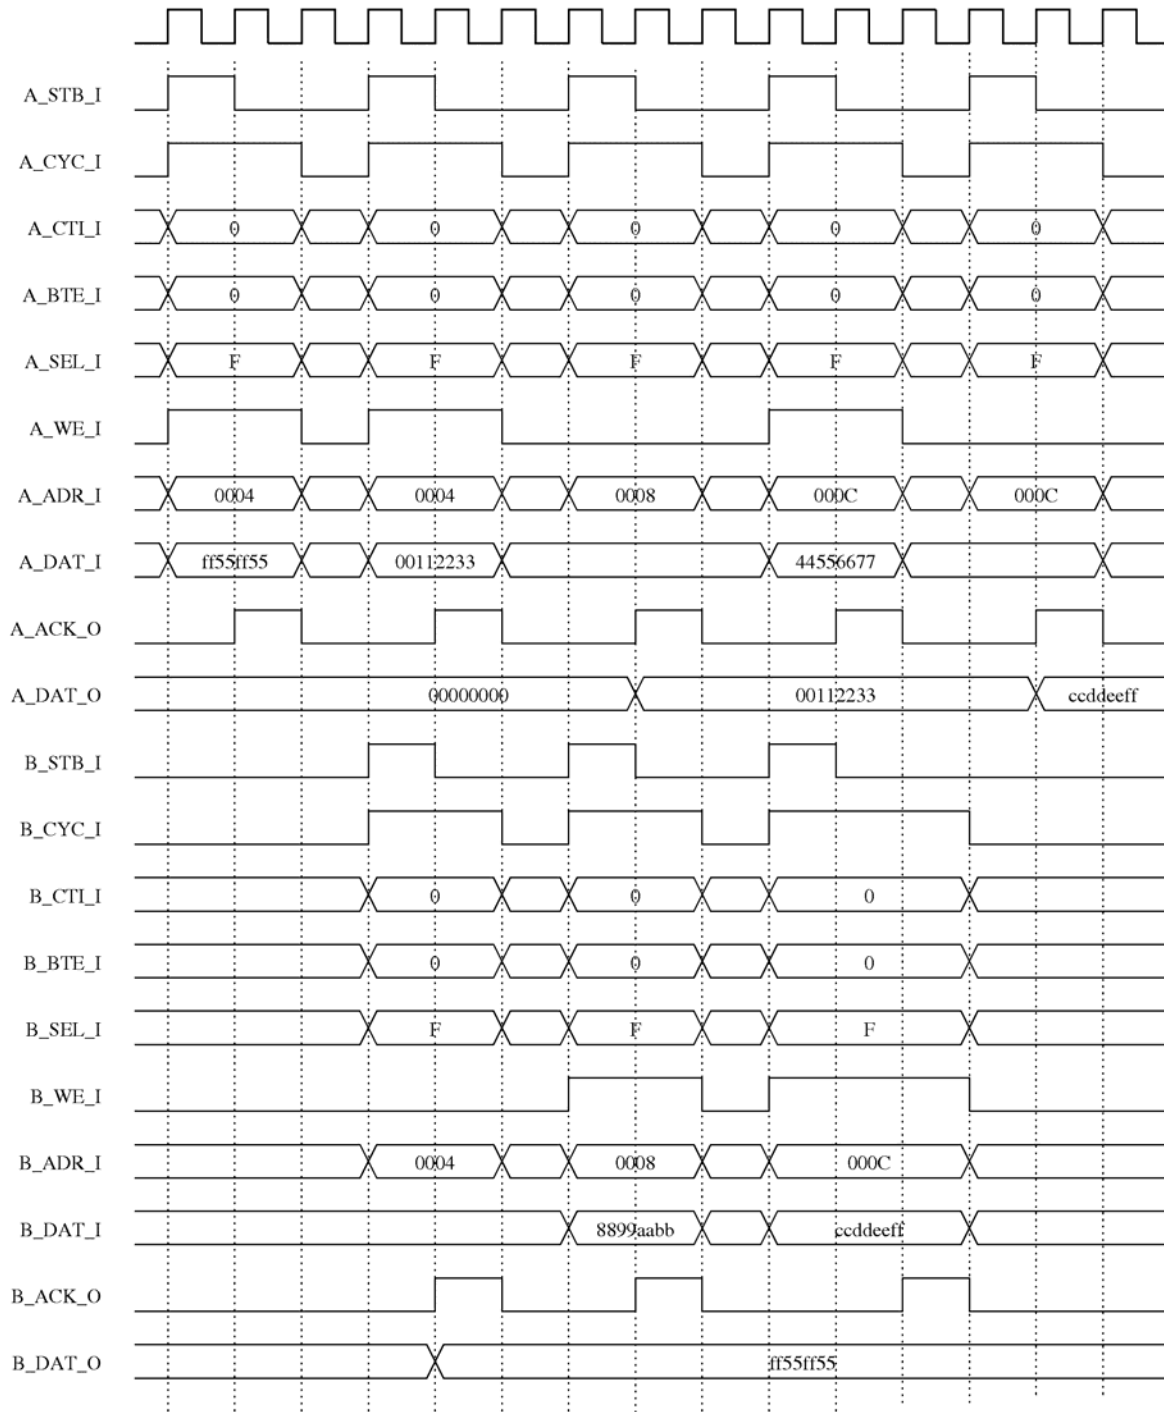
A_STB_I
A_CYC_I
A_CTI_I 0 0 0 0 0
A_BTE_I 0 0 0 0 0
A_SEL_I F F F F F
A_WE_I
A_ADR_I 0004 0004 0008 000C 000C
A_DAT_I ff55ff55 00112233 44556677
A_ACK_O
A_DAT_O 00000000 00112233 ccddeeff
B_STB_I
B_CYC_I
B_CTI_I 0 0 0
B_BTE_I 0 0 0
B_SEL_I F F F
B_WE_I
B_ADR_I 0004 0008 000C
B_DAT_I 8899aabb ccddeeff
B_ACK_O
B_DAT_O ff55ff55